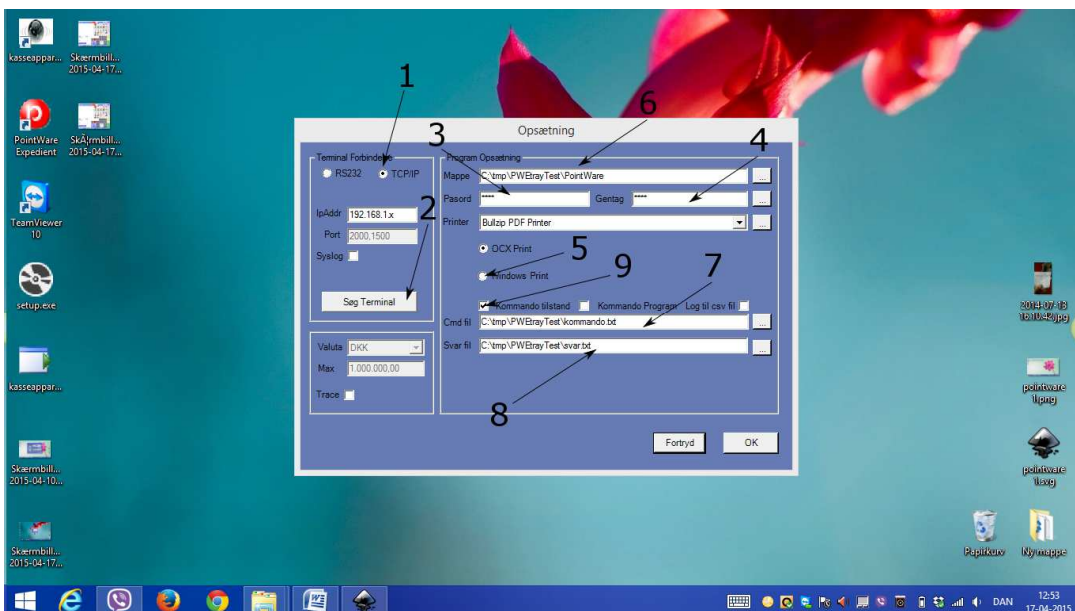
kasseappar... Skærmbill... 2015-04-17...

PointWare Expedient SkÃ¦rmbill... 2015-04-17...

TeamViewer 10

setup.exe

kasseappar...

Skærmbill... 2015-04-10...

Skærmbill... 2015-04-17...

Opsætning

1

3

6

4

Terminal Forbindelse

RS232 TCP/IP

IpAddr 192.168.1.x

2

Port 2000.1500

Syslog

Søg Terminal

Program Opsætning

Mappe C:\tmp\PWEtrayTest\PointWare

Pasord ****

Gentag ****

Printer Bullzip PDF Printer

OCX Print

5

Windows Print

9

7

Kommando tilstand Kommando Program Log til csv fil

Cmd fil C:\tmp\PWEtrayTest\kommando.txt

Svar fil C:\tmp\PWEtrayTest\svar.txt

8

Valuta DKK

Max 1.000.000,00

Trace

Fortryd

OK

2014-07-13 16.10.42.jpg

pointware 1.png

pointware 1.svg

Papirkurv

Ny mappe

DAN

12:53 17-04-2015